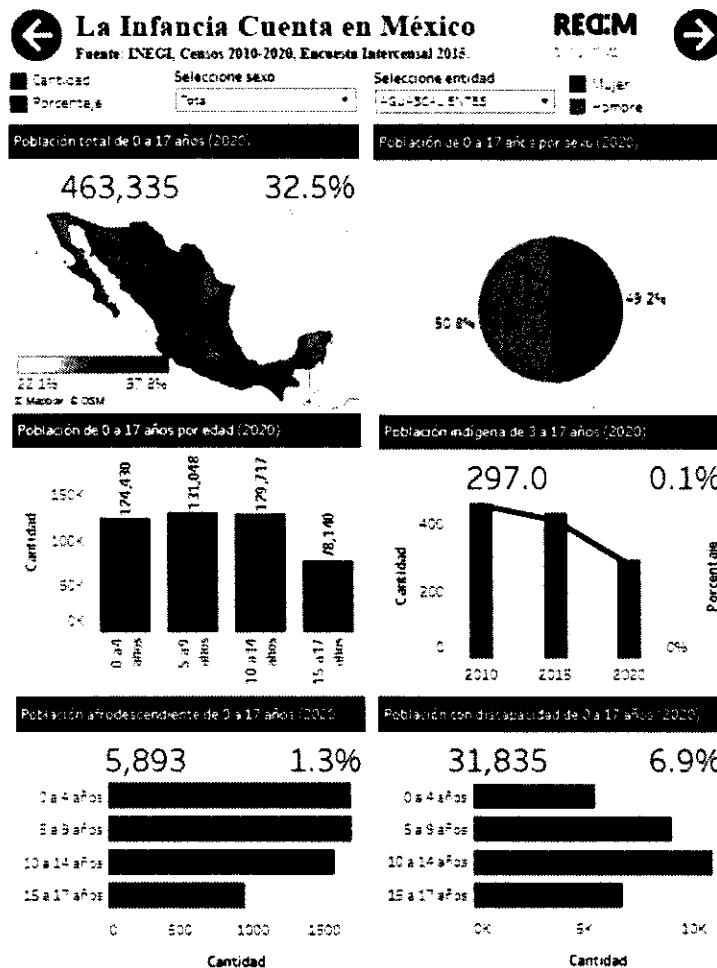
La Infancia Cuenta en México
Fuente: INEGI, Censos 2010-2020, Encuesta Intercensal 2015.

REDIM
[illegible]

Cantidad
Porcentaje

Seleccione sexo
Total

Seleccione entidad
AGUASCALIENTES

Mujer
Hombre

Población total de 0 a 17 años (2020)

463,335
32.5%

22.1%
37.8%
© Mapbox © OSM

Población de 0 a 17 años por sexo (2020)

50.8%
49.2%

Población de 0 a 17 años por edad (2020)

Cantidad
150K
100K
50K
0K

174,430
131,048
129,717
78,140

0 a 4 años
5 a 9 años
10 a 14 años
15 a 17 años

Población indígena de 3 a 17 años (2020)

297.0
0.1%

Cantidad
400
200
0

Porcentaje
0%

2010
2015
2020

Población afrodescendiente de 0 a 17 años (2020)

5,893
1.3%

0 a 4 años
5 a 9 años
10 a 14 años
15 a 17 años

0
500
1000
1500
Cantidad

Población con discapacidad de 0 a 17 años (2020)

31,835
6.9%

0 a 4 años
5 a 9 años
10 a 14 años
15 a 17 años

0K
5K
10K
Cantidad